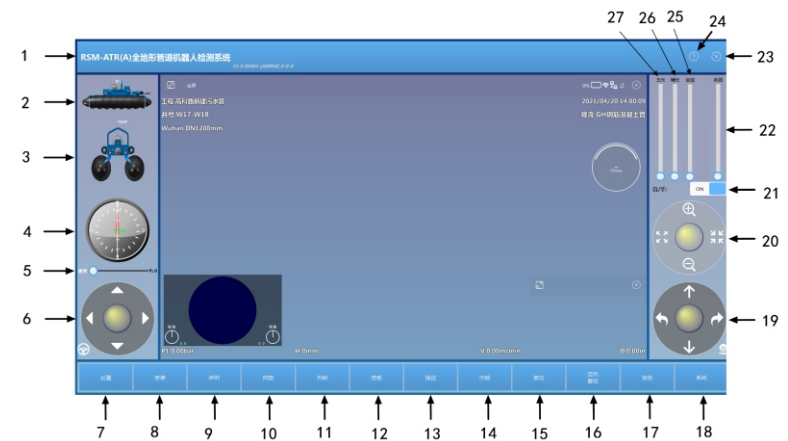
1
2
3
4
5
6
RSM-ATR(A)全地形管道机器人检测系统
工程:高科路新建污水管
井号:W17-W18
Wuhan DN1200mm
2021/04/20 14:00:09
管况:GH钢筋混凝土管
P:0.00km
H:0mm
V:0.00m/min
θ:0.00
ON
27
26
25
24
23
22
21
20
19
7
8
9
10
11
12
13
14
15
16
17
18